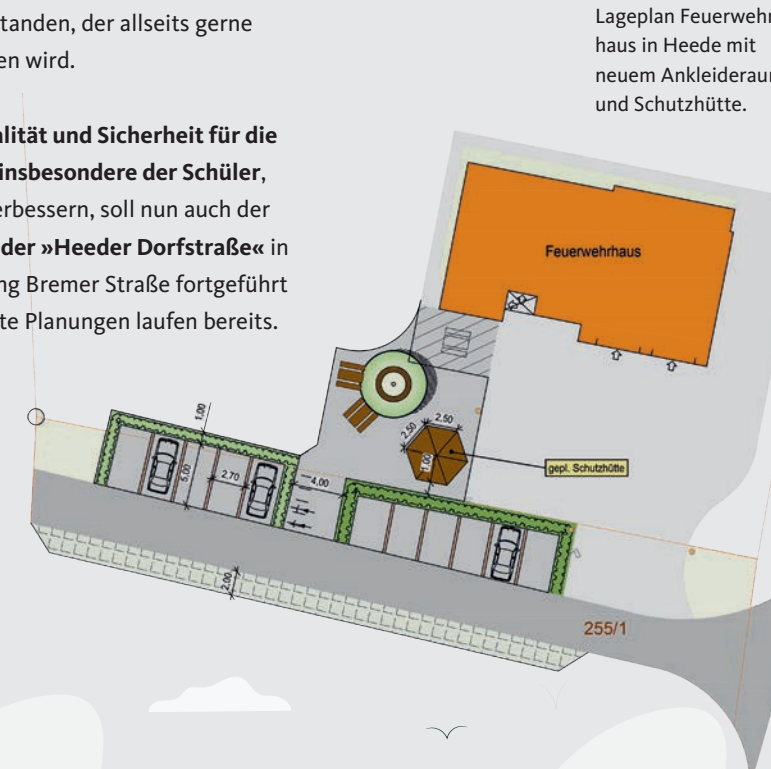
tanden, der allseits gerne
en wird.

alität und Sicherheit für die
insbesondere der Schüler,
erbessern, soll nun auch der
der »Heeder Dorfstraße« in
ng Bremer Straße fortgeführt
te Planungen laufen bereits.

Lageplan Feuerwehr
haus in Heede mit
neuem Ankleideraum
und Schutzhütte.

Feuerwehrhaus

1,00

5,00

2,70

4,00

2,50

2,50

1,00

gepl. Schutzhütte

2,00

255/1